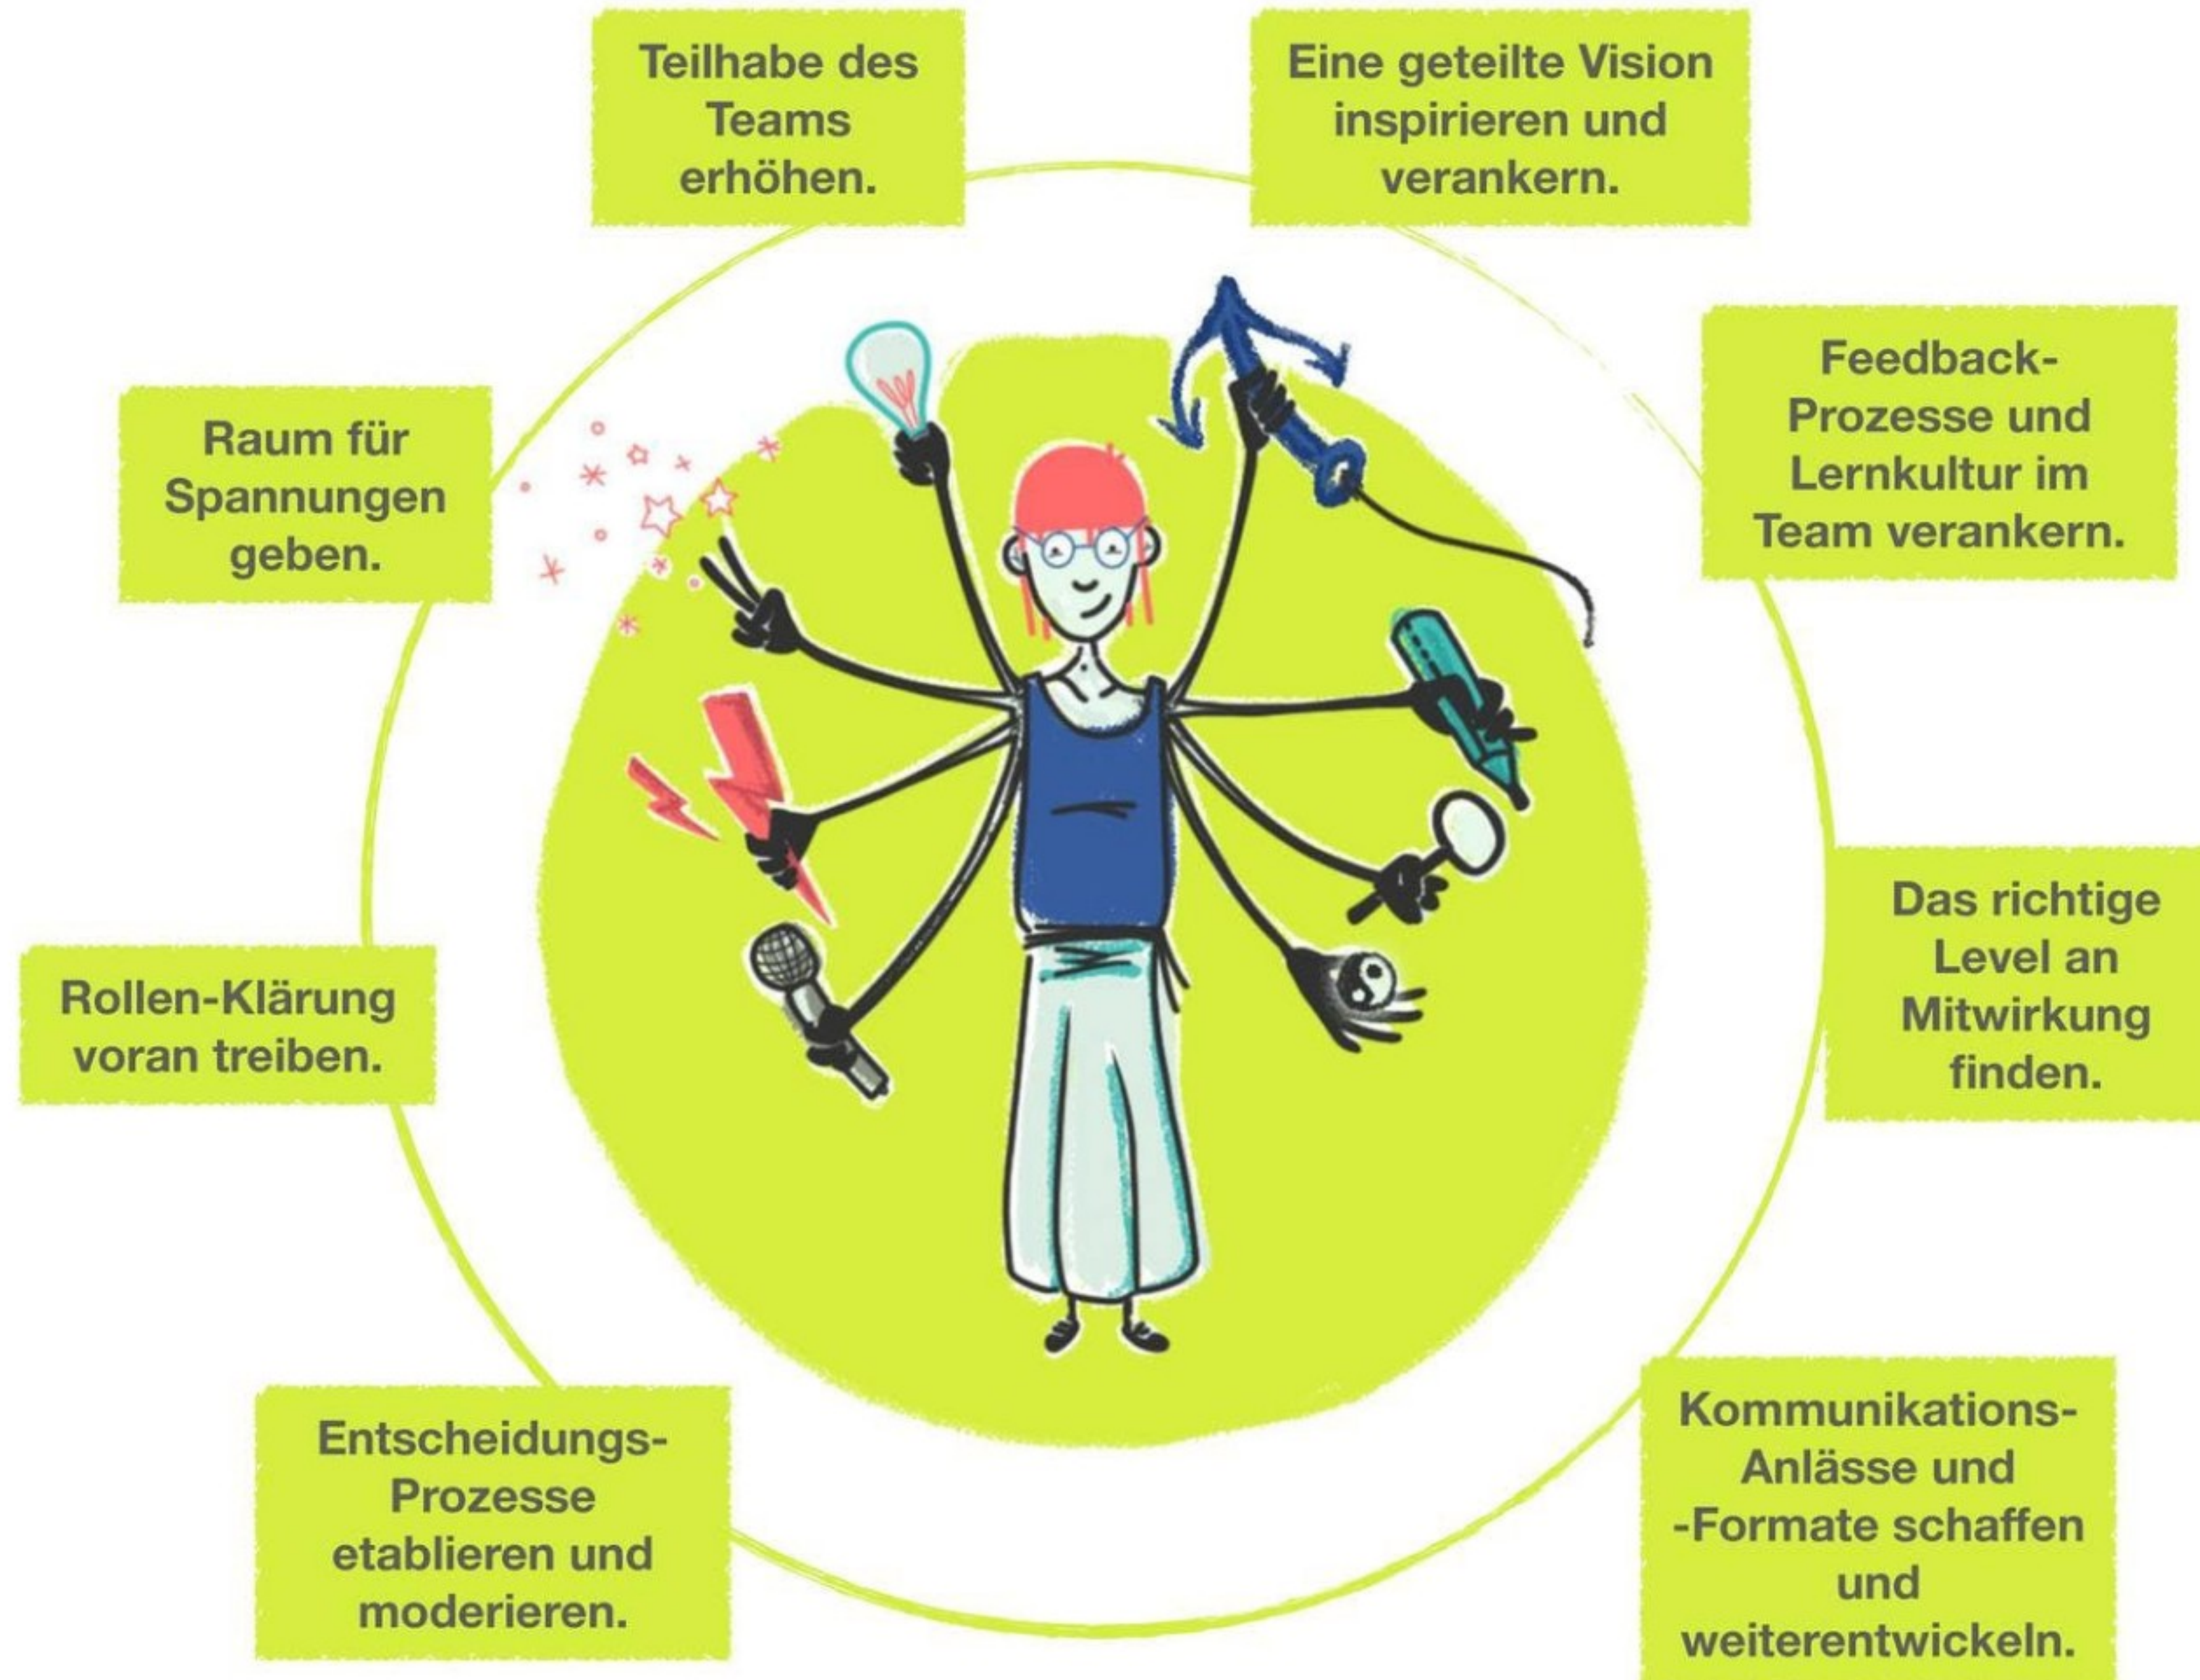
Teilhabe des Teams erhöhen.

Eine geteilte Vision inspirieren und verankern.

Raum für Spannungen geben.

Feedback-Prozesse und Lernkultur im Team verankern.

Rollen-Klärung voran treiben.

Das richtige Level an Mitwirkung finden.

Entscheidungs-Prozesse etablieren und moderieren.

Kommunikations-Anlässe und -Formate schaffen und weiterentwickeln.